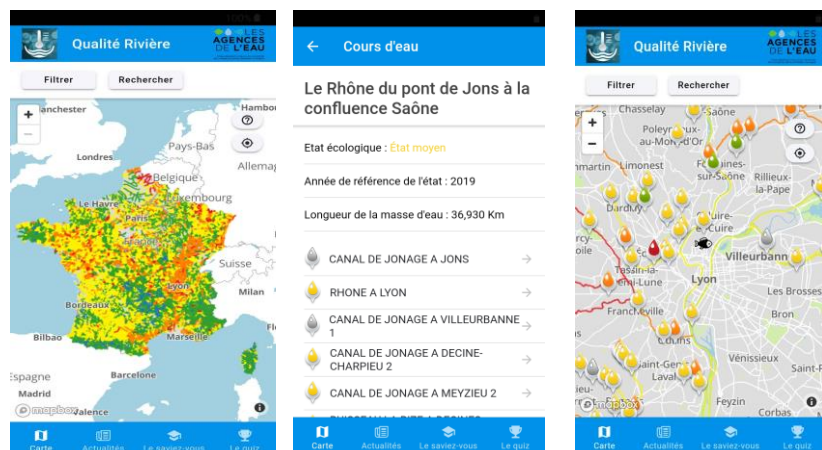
100%

Qualité Rivière

LES AGENCES DE L'EAU

Filtrer

Rechercher

+

−

Manchester

Hambo

Londres

Pays-Bas

Allemag

Belgique

Le Havre

Luxembourg

Paris

Suisse

Lyon

Bordeaux

Milan

Bilbao

Marseille

Espagne

Barcelone

Madrid

Valence

mapbox

Carte

Actualités

Le saviez-vous

Le quiz

Cours d'eau

Le Rhône du pont de Jons à la confluence Saône

Etat écologique : État moyen

Année de référence de l'état : 2019

Longueur de la masse d'eau : 36,930 Km

CANAL DE JONAGE A JONS

RHONE A LYON

CANAL DE JONAGE A VILLEURBANNE 1

CANAL DE JONAGE A DECINE-CHARPIEU 2

CANAL DE JONAGE A MEYZIEU 2

Carte

Actualités

Le saviez-vous

Le quiz

Qualité Rivière

LES AGENCES DE L'EAU

Filtrer

Rechercher

+

−

Chasselay

Saône

Poleymieux-au-Mont-d'Or

Rillieux-la-Pape

Limonest

Neuville-sur-Saône

Dardilly

Caluire

Villeurbanne

Lyon

Les Brosses

Francheville

Bron

Oullins

Vénissieux

Saint-Genis-Laval

Corbas

mapbox

Carte

Actualités

Le saviez-vous

Le quiz